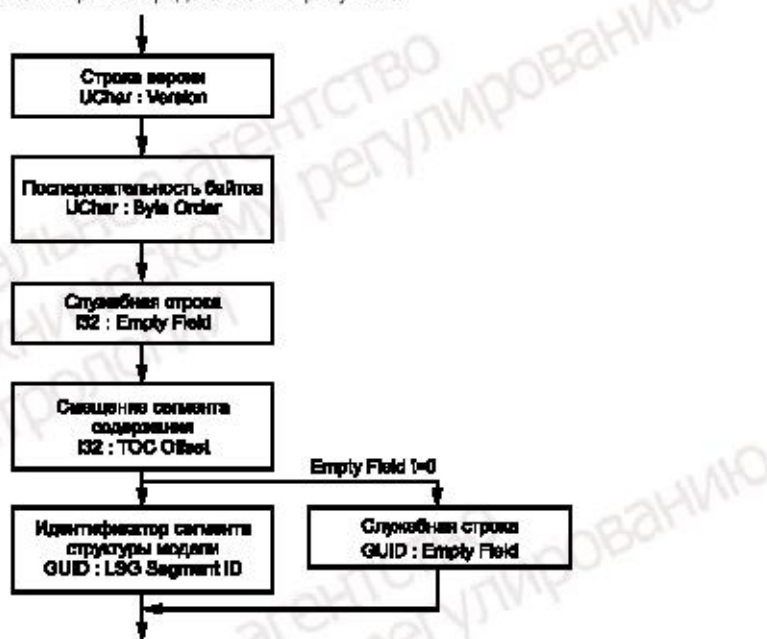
Строка версии
UChar : Version

Последовательность байтов
UChar : Byte Order

Служебная строка
I32 : Empty Field

Смещение сегмента содержания
I32 : TOC Offset

Empty Field !=0

Идентификатор сегмента структуры модели
GUID : LSG Segment ID

Служебная строка
GUID : Empty Field

агентство
регулированию
агентство
регулированию